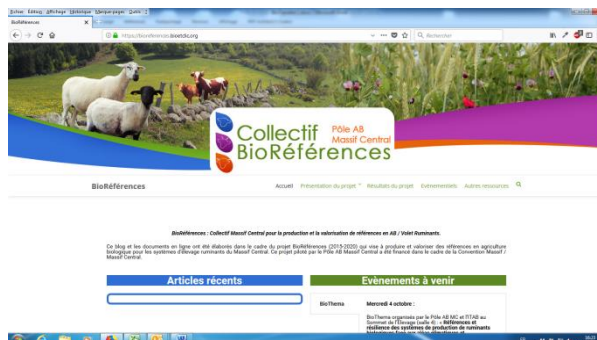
Fichier Édition Affichage Historique Marque-pages Outils ?

BioRéférences

https://bioreferences.bioetdis.org

Rechercher

Collectif BioRéférences

Pôle AB Massif Central

BioRéférences

Accueil Présentation du projet Résultats du projet Evènementiels Autres ressources

BioRéférences : Collectif Massif Central pour la production et la valorisation de références en AB / Volet Ruminants.

Ce blog et les documents en ligne ont été élaborés dans le cadre du projet BioRéférences (2015-2020) qui vise à produire et valoriser des références en agriculture biologique pour les systèmes d'élevage ruminants du Massif Central. Ce projet piloté par le Pôle AB Massif Central a été financé dans le cadre de la Convention Massif / Massif Central.

Articles récents

Evènements à venir

BioThema

Mercredi 4 octobre :

BioThema organisés par le Pôle AB MC et l'ITAB au Sommet de l'Elevage (salle 4) : « Références et résilience des systèmes de production de ruminants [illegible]